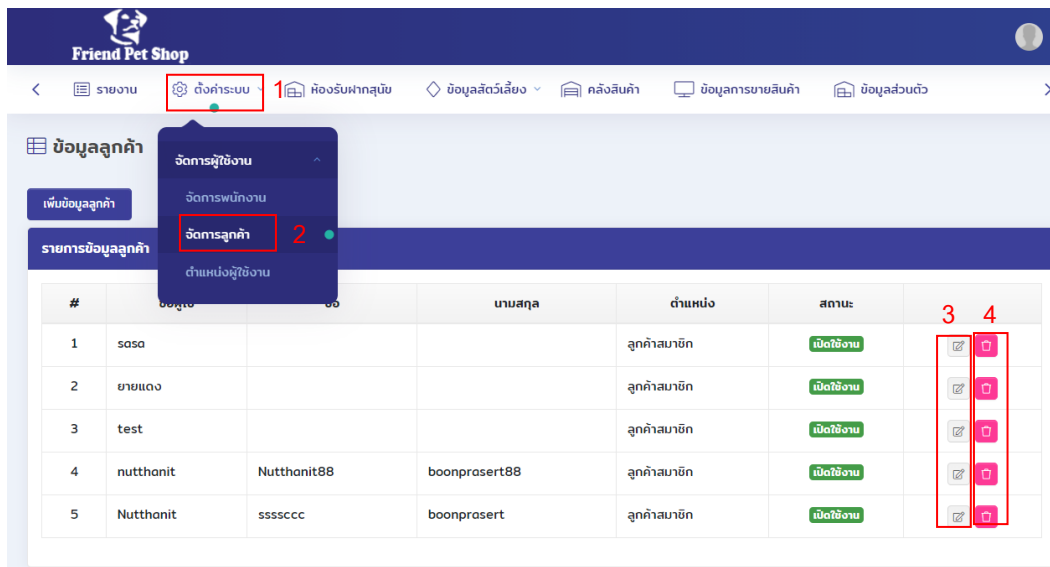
Friend Pet Shop

รายงาน ตั้งค่าระบบ 1 ห้องรับฝากสุนัข ข้อมูลสัตว์เลี้ยง คลังสินค้า ข้อมูลการขายสินค้า ข้อมูลส่วนตัว

ข้อมูลลูกค้า

เพิ่มข้อมูลลูกค้า

รายการข้อมูลลูกค้า

จัดการผู้ใช้งาน
จัดการพนักงาน
จัดการลูกค้า 2
ตำแหน่งผู้ใช้งาน

3 4

| # | ชื่อผู้ใช้ | ชื่อ | นามสกุล | ตำแหน่ง | สถานะ | |
|---|---|---|---|---|---|---|
| 1 | sasa | | | ลูกค้าสมาชิก | เปิดใช้งาน | |
| 2 | ยายแดง | | | ลูกค้าสมาชิก | เปิดใช้งาน | |
| 3 | test | | | ลูกค้าสมาชิก | เปิดใช้งาน | |
| 4 | nutthanit | Nutthanit88 | boonprasert88 | ลูกค้าสมาชิก | เปิดใช้งาน | |
| 5 | Nutthanit | sssscc | boonprasert | ลูกค้าสมาชิก | เปิดใช้งาน | |